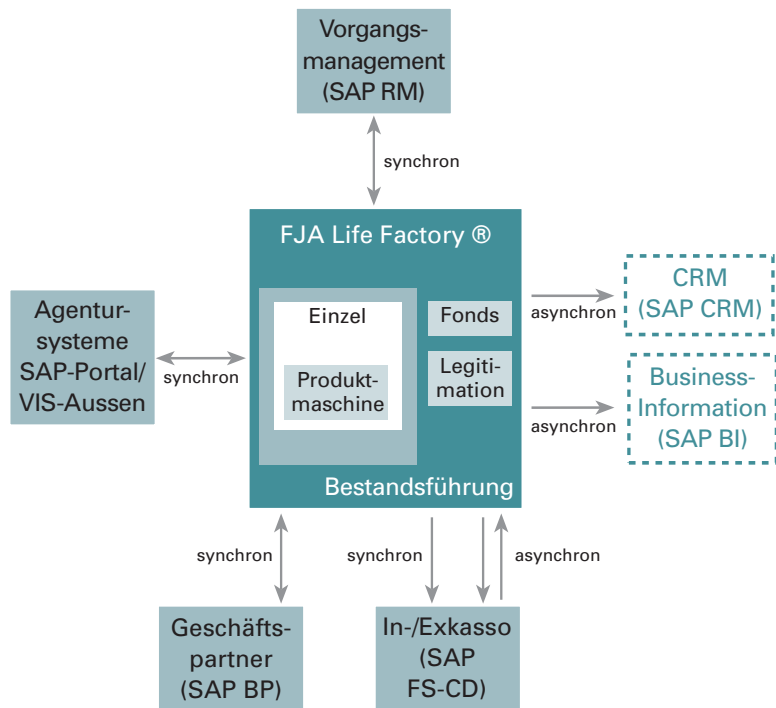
Vorgangsmanagement (SAP RM)

synchron

FJA Life Factory ®

Agentursysteme SAP-Portal/ VIS-Aussen

synchron

Einzel

Produktmaschine

Fonds

Legitimation

Bestandsführung

asynchron

CRM (SAP CRM)

asynchron

Business-Information (SAP BI)

synchron

synchron

asynchron

Geschäftspartner (SAP BP)

In-/Exkasso (SAP FS-CD)